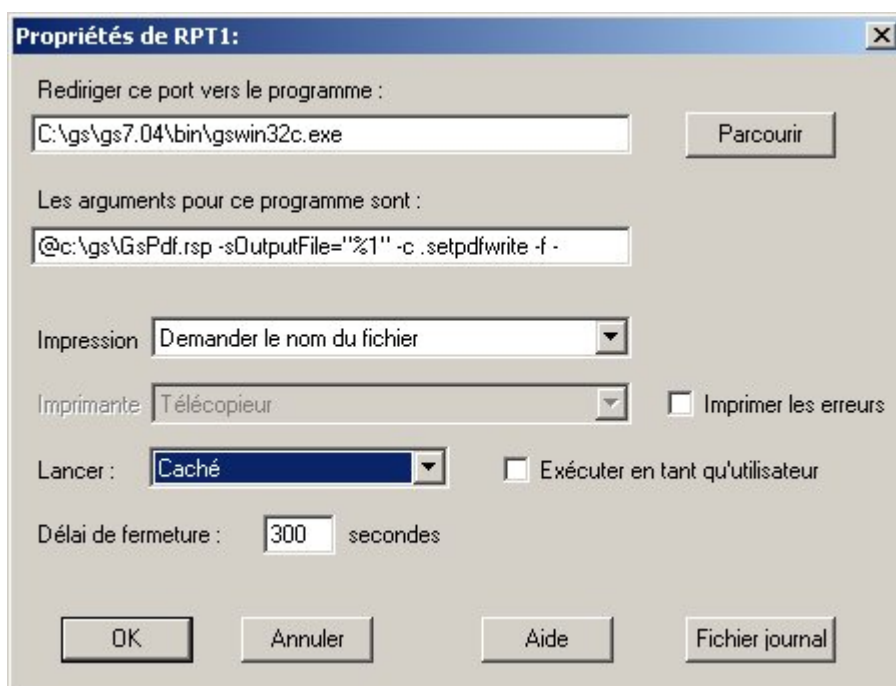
Propriétés de RPT1:

Rediriger ce port vers le programme :

C:\gs\gs7.04\bin\gswin32c.exe

Parcourir

Les arguments pour ce programme sont :

@c:\gs\GsPdf.rsp -sOutputFile="%1" -c .setpdfwrite -f -

Impression Demander le nom du fichier

Imprimante Télécopieur

Imprimer les erreurs

Lancer : Caché

Exécuter en tant qu'utilisateur

Délai de fermeture : 300 secondes

OK Annuler Aide Fichier journal